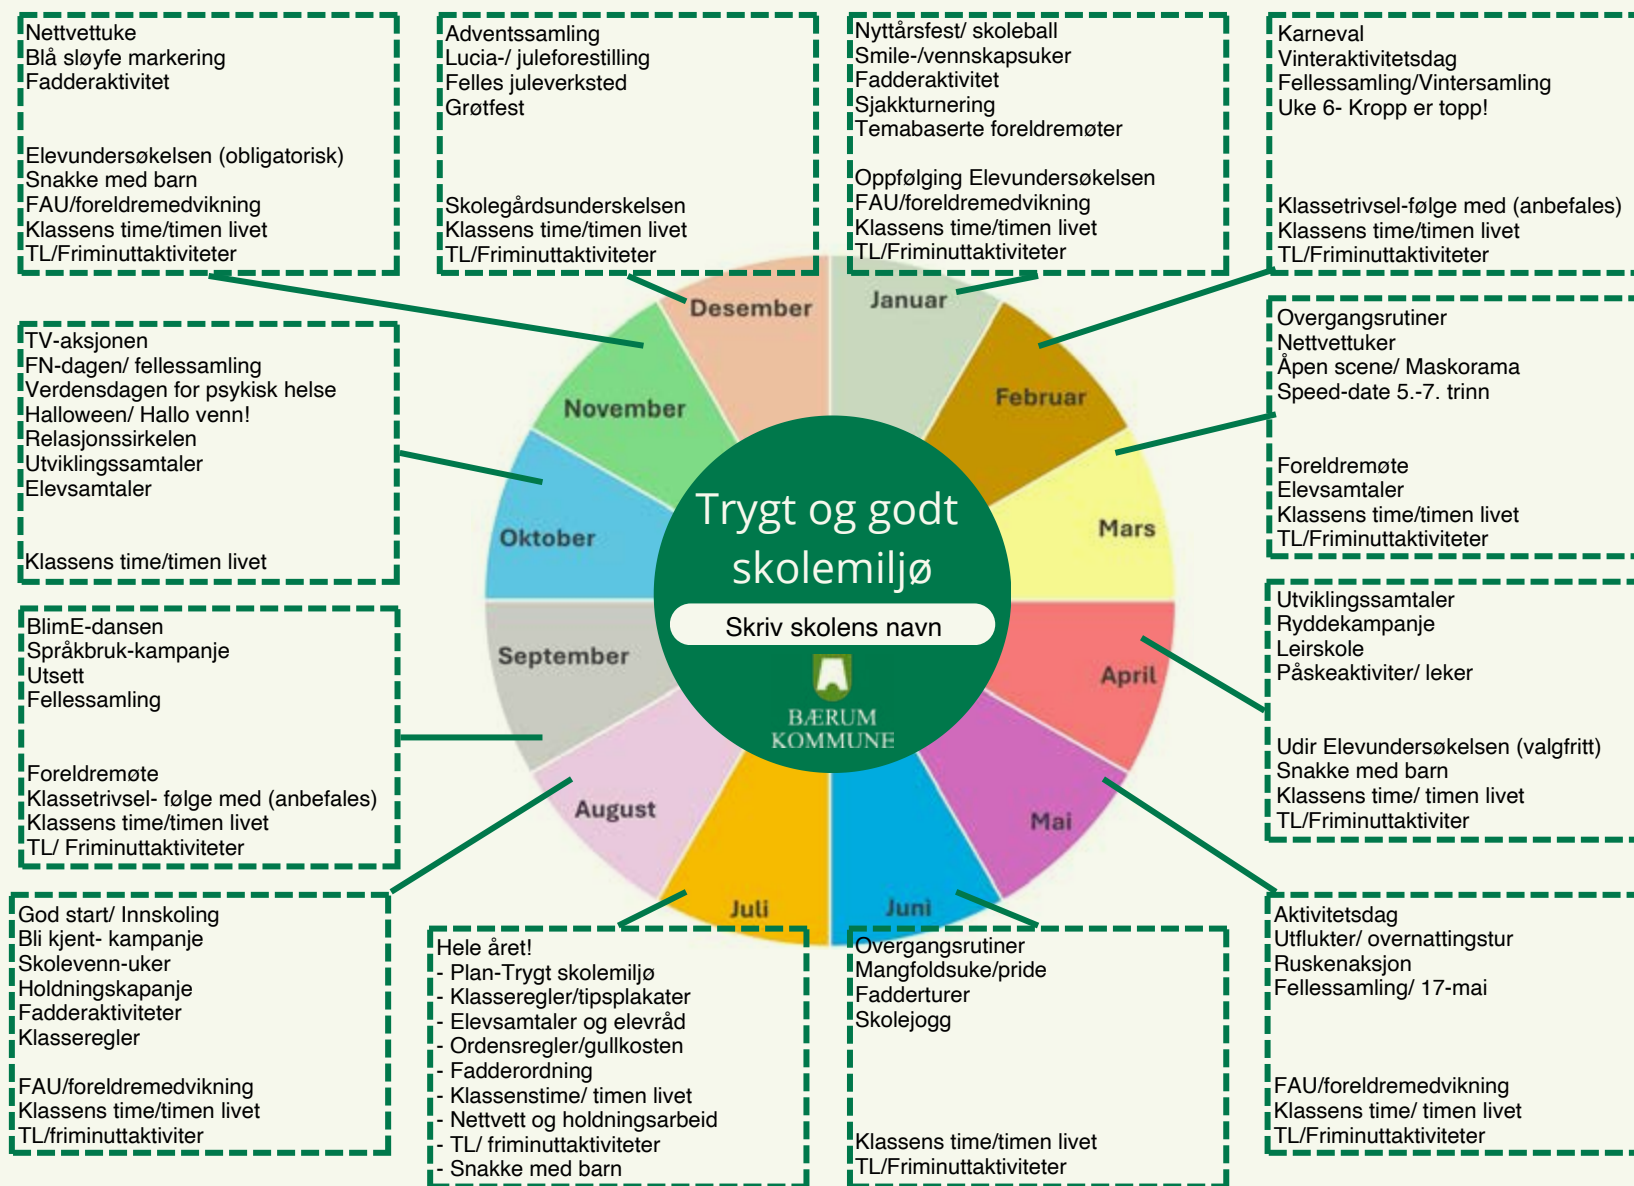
Nettvettuke
Blå sløyfe markering
Fadderaktivitet

Elevundersøkelsen (obligatorisk)
Snakke med barn
FAU/foreldremedvikning
Klassens time/timen livet
TL/Friminuttaktiviteter

Adventssamling
Lucia-/ juleforestilling
Felles juleverksted
Grøtfest

Skolegårdsunderskelsen
Klassens time/timen livet
TL/Friminuttaktiviteter

Nyttårsfest/ skoleball
Smile-/vennskapsuker
Fadderaktivitet
Sjakkturnering
Temabaserte foreldremøter

Oppfølging Elevundersøkelsen
FAU/foreldremedvikning
Klassens time/timen livet
TL/Friminuttaktiviteter

Karneval
Vinteraktivitetsdag
Fellessamling/Vintersamling
Uke 6- Kropp er topp!

Klassetrivsel-følge med (anbefales)
Klassens time/timen livet
TL/Friminuttaktiviteter

TV-aksjonen
FN-dagen/ fellessamling
Verdensdagen for psykisk helse
Halloween/ Hallo venn!
Relasjonssirkelen
Utviklingssamtaler
Elevsamtaler

Klassens time/timen livet

Overgangsrutiner
Nettvettuker
Åpen scene/ Maskorama
Speed-date 5.-7. trinn

Foreldremøte
Elevsamtaler
Klassens time/timen livet
TL/Friminuttaktiviteter

Desember
Januar
November
Februar
Oktober
Mars
September
April
August
Mai
Juli
Juni

Trygt og godt skolemiljø
Skriv skolens navn
BÆRUM KOMMUNE

BlimE-dansen
Språkbruk-kampanje
Utsett
Fellessamling

Foreldremøte
Klassetrivsel- følge med (anbefales)
Klassens time/timen livet
TL/ Friminuttaktiviteter

Utviklingssamtaler
Ryddekampanje
Leirskole
Påskeaktiviteter/ leker

Udir Elevundersøkelsen (valgfritt)
Snakke med barn
Klassens time/ timen livet
TL/Friminuttaktiviter

God start/ Innskoling
Bli kjent- kampanje
Skolevenn-uker
Holdningskapanje
Fadderaktiviteter
Klasseregler

FAU/foreldremedvikning
Klassens time/timen livet
TL/friminuttaktiviter

Hele året!
- Plan-Trygt skolemiljø
- Klasseregler/tipsplakater
- Elevsamtaler og elevråd
- Ordensregler/gullkosten
- Fadderordning
- Klassenstime/ timen livet
- Nettvett og holdningsarbeid
- TL/ friminuttaktiviteter
- Snakke med barn

Overgangsrutiner
Mangfoldsuke/pride
Fadderturer
Skolejogg

Klassens time/timen livet
TL/Friminuttaktiviteter

Aktivitetsdag
Utflukter/ overnattingstur
Ruskenaksjon
Fellessamling/ 17-mai

FAU/foreldremedvikning
Klassens time/ timen livet
TL/Friminuttaktiviteter